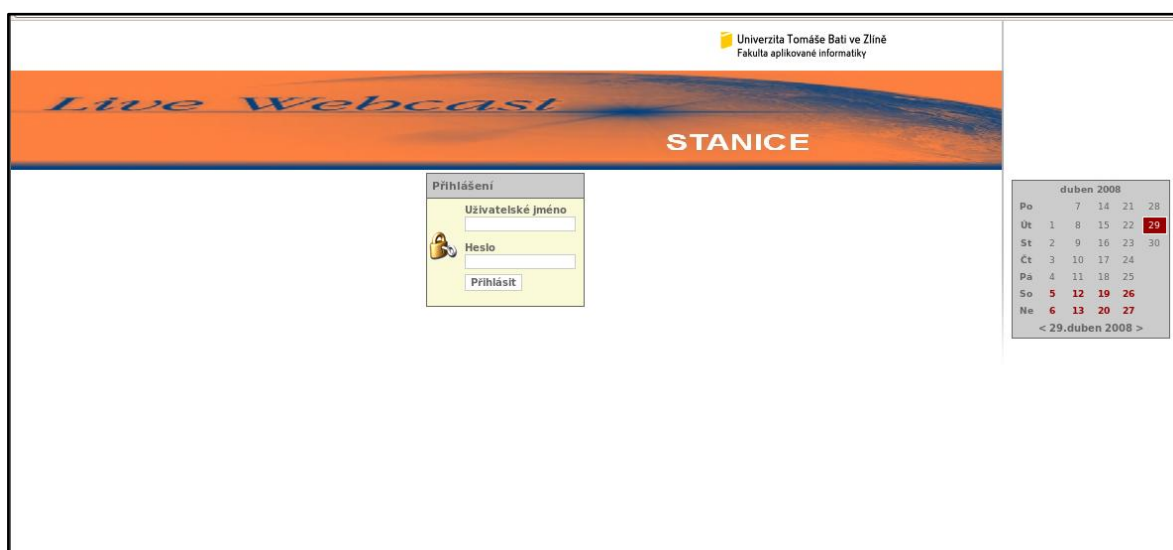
Univerzita Tomáše Bati ve Zlíně
Fakulta aplikované informatiky

Live Webcast

STANICE

Přihlášení

Uživatelské jméno

Heslo

Přihlásit

duben 2008

| | | | | | |
|---|---|---|---|---|---|
| Po | | 7 | 14 | 21 | 28 |
| Út | 1 | 8 | 15 | 22 | 29 |
| St | 2 | 9 | 16 | 23 | 30 |
| Čt | 3 | 10 | 17 | 24 | |
| Pá | 4 | 11 | 18 | 25 | |
| So | 5 | 12 | 19 | 26 | |
| Ne | 6 | 13 | 20 | 27 | |

< 29.duben 2008 >